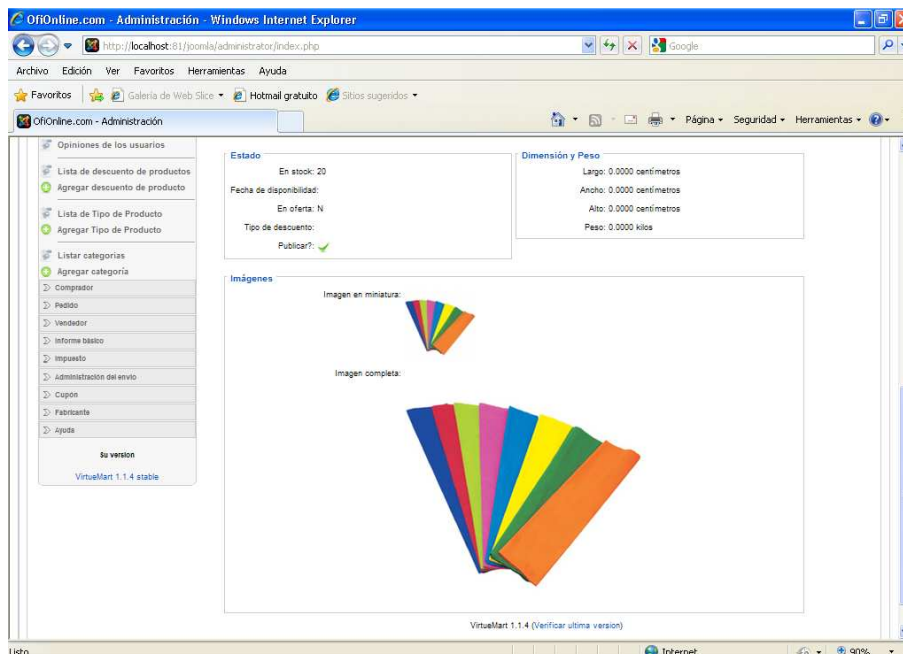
OfiOnline.com - Administración - Windows Internet Explorer

http://localhost:81/joomla/administrator/index.php

Google

Archivo Edición Ver Favoritos Herramientas Ayuda

Favoritos Galería de Web Slice Hotmail gratuito Sitios sugeridos

OfiOnline.com - Administración

Página Seguridad Herramientas

Opiniones de los usuarios
Lista de descuento de productos
Agregar descuento de producto
Lista de Tipo de Producto
Agregar Tipo de Producto
Listar categorías
Agregar categoría
Comprador
Pedido
Vendedor
Informe básico
Impuesto
Administración del envío
Cupón
Fabricante
Ayuda

Su version
VirtueMart 1.1.4 stable

Estado
En stock: 20
Fecha de disponibilidad:
En oferta: N
Tipo de descuento:
Publicar?:

Dimensión y Peso
Largo: 0.0000 centímetros
Ancho: 0.0000 centímetros
Alto: 0.0000 centímetros
Peso: 0.0000 kilos

Imágenes
Imagen en miniatura:
Imagen completa:

VirtueMart 1.1.4 (Verificar ultima version)

Listo
Internet
90%